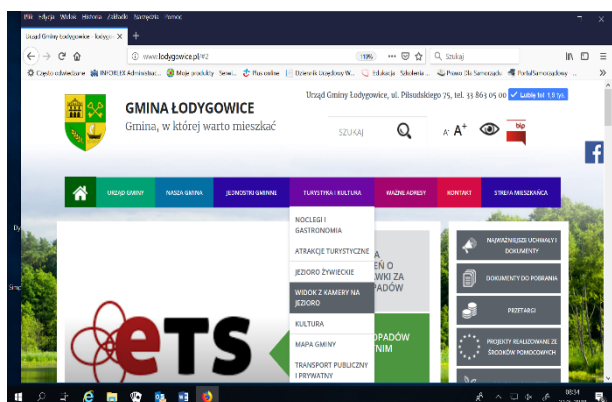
Plik Edycja Widok Historia Zakładki Narzędzia Pomoc

Urząd Gminy Łodygowice - łodygo... ×

www.lodygowice.pl/#2

110%

Szukaj

Często odwiedzane INFOR.ES Administrac... Moje produkty · Serwi... Plus online Dziennik Łodygowy W... Edukacja · Szkolenia ... Prawo Dla Samorządu PortalSamorządowy ...

GMINA ŁODYGOWICE

Gmina, w której warto mieszkać

Urząd Gminy Łodygowice, ul. Piłsudskiego 75, tel. 33 863 05 00

Lubię to! 1,9 tys.

SZUKAJ

A A⁺

bip

URZĄD GMINY

NASZA GMINA

JEDNOSTKI GMINNE

TURYSTYKA I KULTURA

WAŻNE ADRESY

KONTAKT

STREFA MIESZKAŃCA

NOCLEGI I GASTRONOMIA

ATRAKCJE TURYSTYCZNE

JEZIORO ŻYWIECKIE

WIDOK Z KAMERY NA JEZIORO

KULTURA

MAPA GMINY

TRANSPORT PUBLICZNY I PRYWATNY

A
EŃ O
WKI ZA
PADÓW

OPADÓW
NIM

eTS

NAJWAŻNIEJSZE UCHWAŁY I DOKUMENTY

DOKUMENTY DO POBRANIA

PRZETARGI

PROJEKTY REALIZOWANE ZE ŚRODKÓW POMOCOWYCH

Dy

Sne

08:34
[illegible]